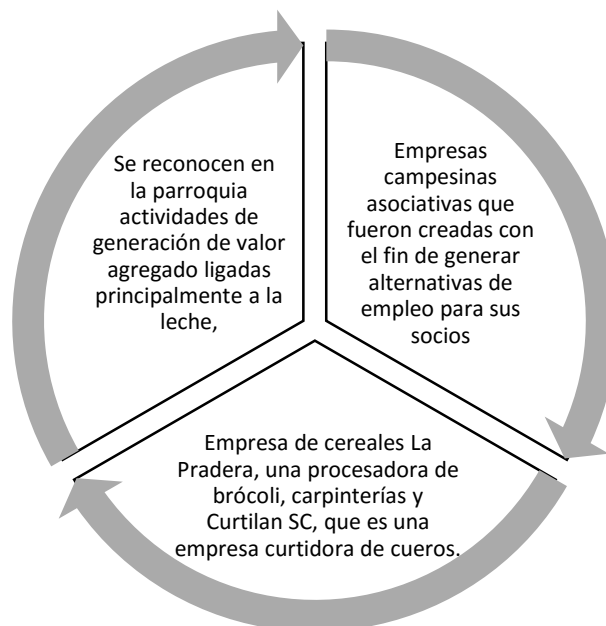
Se reconocen en la parroquia actividades de generación de valor agregado ligadas principalmente a la leche,

Empresas campesinas asociativas que fueron creadas con el fin de generar alternativas de empleo para sus socios

Empresa de cereales La Pradera, una procesadora de brócoli, carpinterías y Curtilan SC, que es una empresa curtidora de cueros.